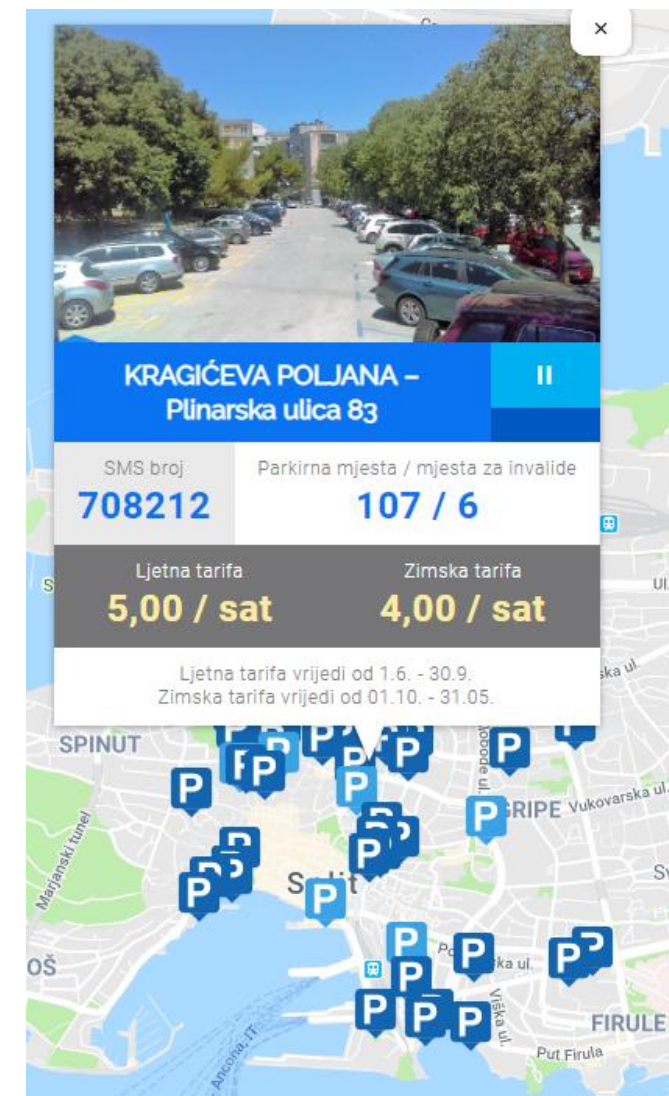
×

KRAGIĆEVA POLJANA – Plinarska ulica 83

II

SMS broj
708212

Parkirna mjesta / mjesta za invalide
107 / 6

Ljetna tarifa
5,00 / sat

Zimska tarifa
4,00 / sat

Ljetna tarifa vrijedi od 1.6. - 30.9.
Zimska tarifa vrijedi od 01.10. - 31.05.

SPINUT
Marjanski tunel
GRIPE
Vukovarska ul.
Split
OŠ
Viška ul.
FIRULE
Put Firula
Ancona, IT
P